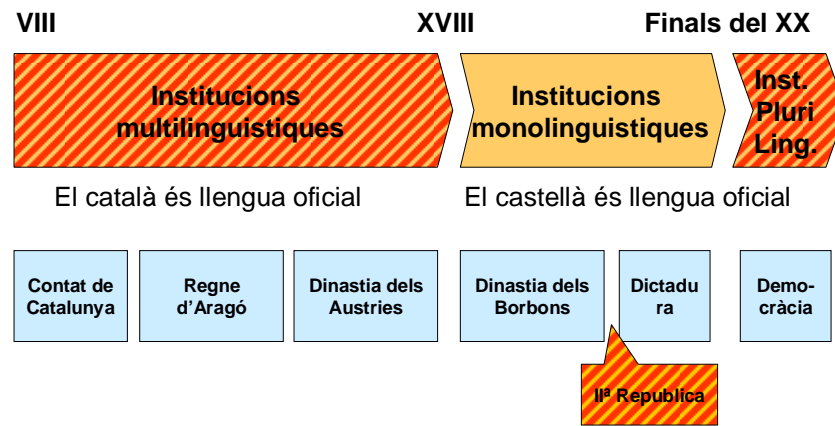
VIII

XVIII

Finals del XX

Institucions multilinguistiques

Institucions monolinguistiques

Inst. Pluri Ling.

El català és llengua oficial

El castellà és llengua oficial

Contat de Catalunya

Regne d'Aragó

Dinastia dels Austries

Dinastia dels Borbons

Dictadu ra

Demo- cràcia

IIª Republica